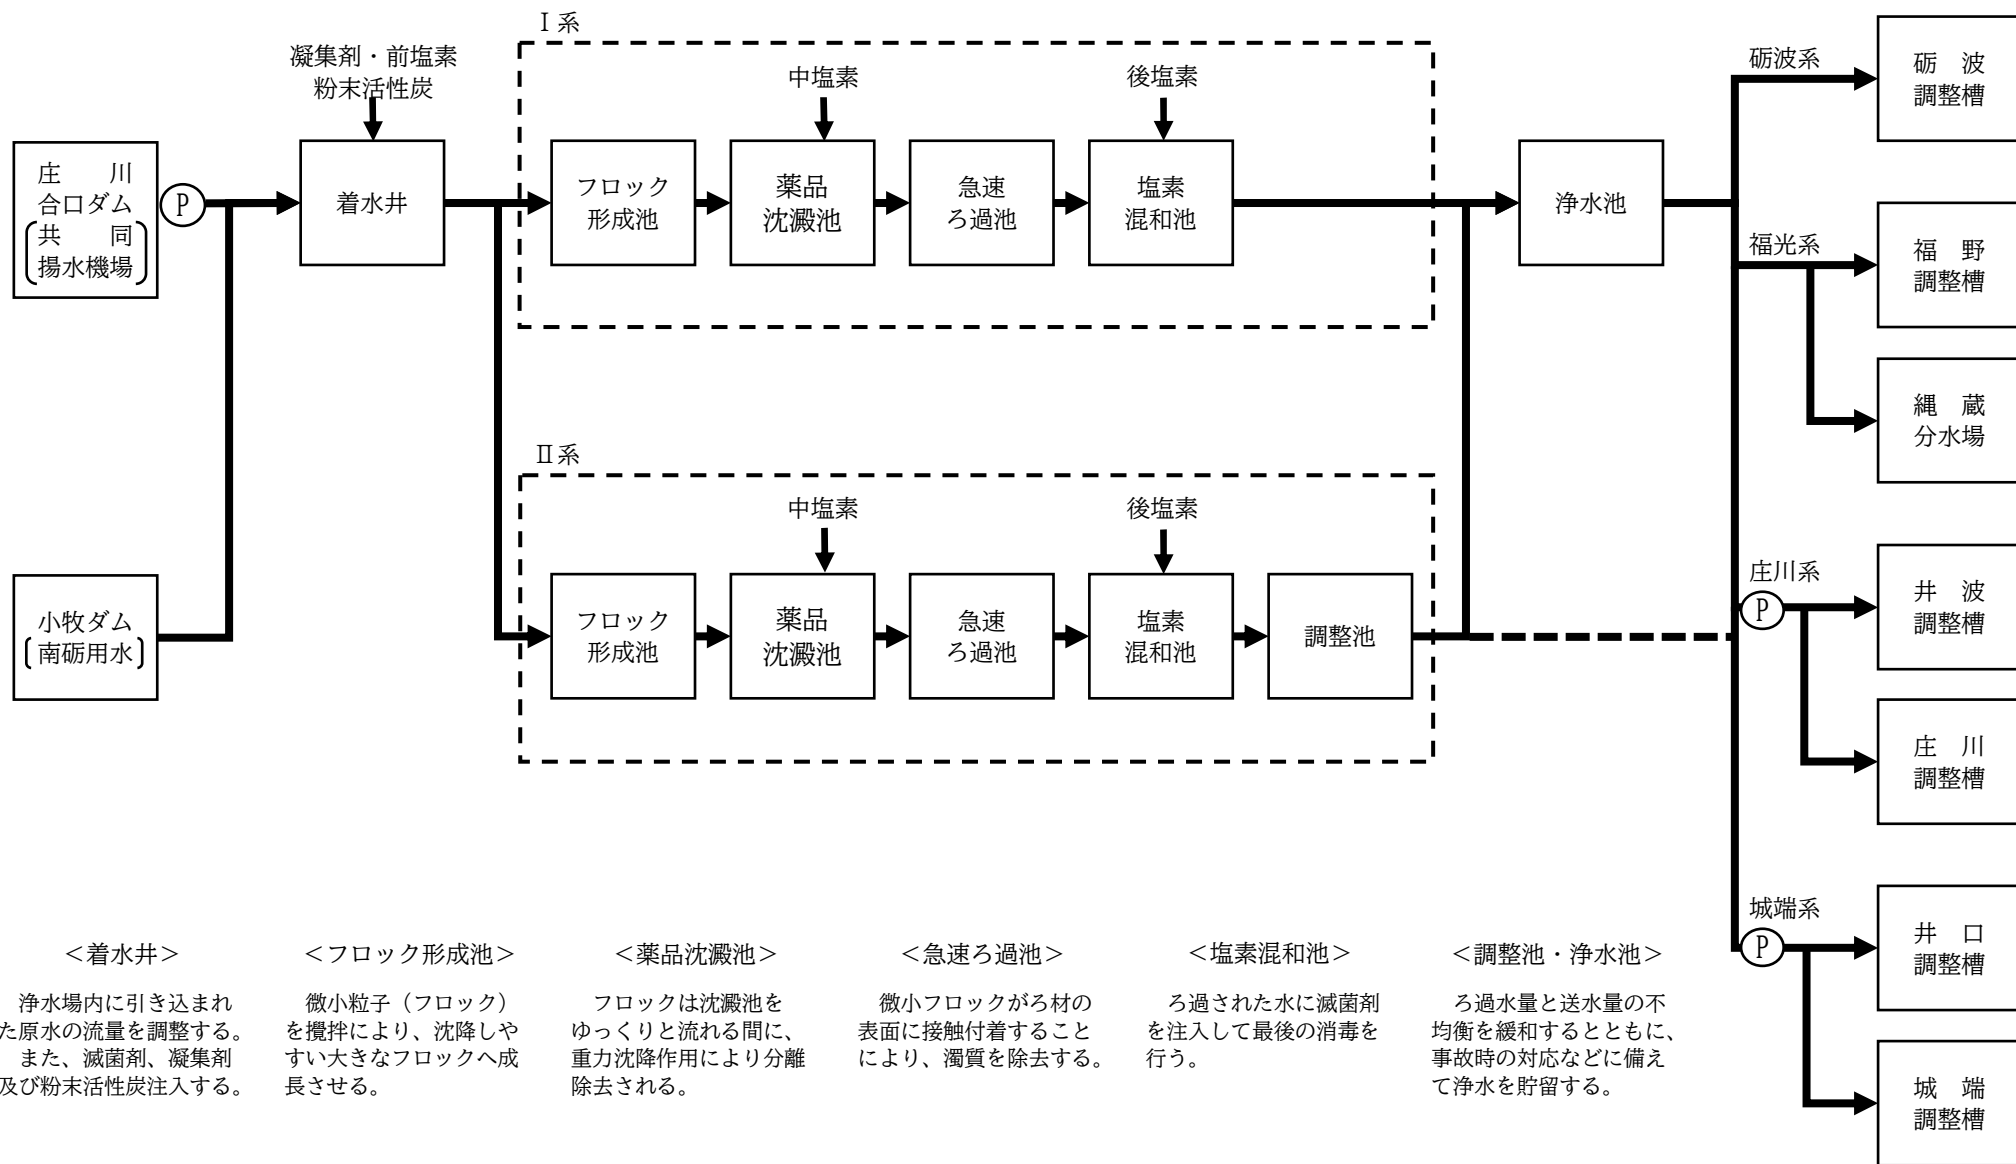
Ⅰ系

凝集剤・前塩素
粉末活性炭

中塩素

後塩素

砺波系

砺 波
調整槽

庄 川
合口ダム
(共 同
揚水機場)

P

着水井

フロック
形成池

薬品
沈澱池

急速
ろ過池

塩素
混和池

浄水池

福光系

福 野
調整槽

縄 蔵
分水場

Ⅱ系

中塩素

後塩素

庄川系

P

井 波
調整槽

小牧ダム
(南砺用水)

フロック
形成池

薬品
沈澱池

急速
ろ過池

塩素
混和池

調整池

庄 川
調整槽

城端系

P

井 口
調整槽

城 端
調整槽

<着水井>

浄水場内に引き込まれた原水の流量を調整する。
また、滅菌剤、凝集剤及び粉末活性炭注入する。

<フロック形成池>

微小粒子(フロック)を攪拌により、沈降しやすい大きなフロックへ成長させる。

<薬品沈澱池>

フロックは沈澱池をゆっくりと流れる間に、重力沈降作用により分離除去される。

<急速ろ過池>

微小フロックがろ材の表面に接触付着することにより、濁質を除去する。

<塩素混和池>

ろ過された水に滅菌剤を注入して最後の消毒を行う。

<調整池・浄水池>

ろ過水量と送水量の不均衡を緩和するとともに、事故時の対応などに備えて浄水を貯留する。